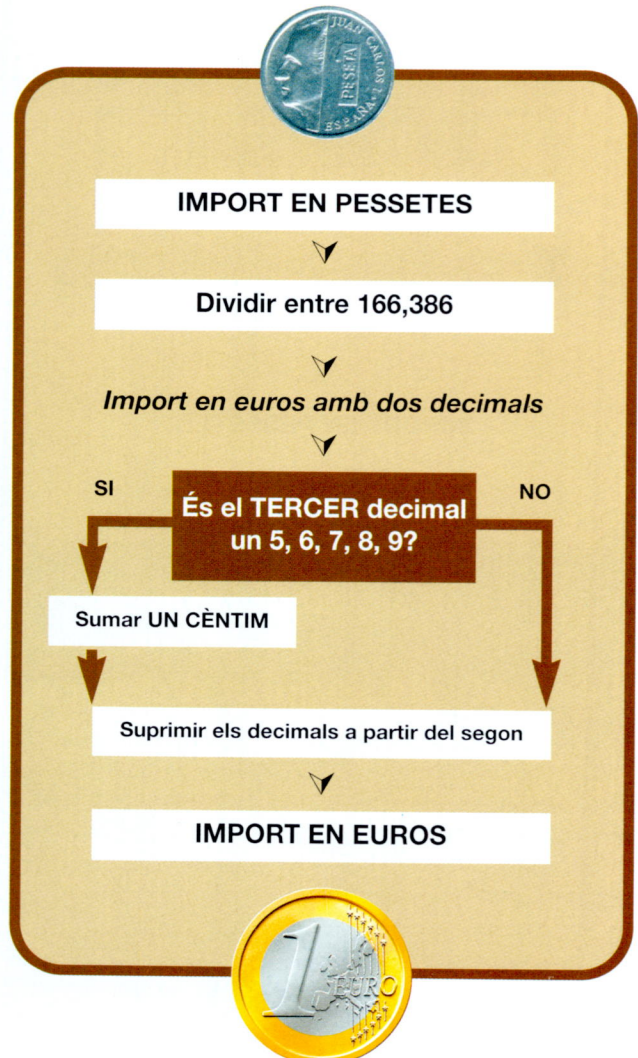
JUAN CARLOS I
PESETA
ESPAÑA

IMPORT EN PESSETES

Dividir entre 166,386

Import en euros amb dos decimals

SI

És el TERCER decimal un 5, 6, 7, 8, 9?

NO

Sumar UN CÈNTIM

Suprimir els decimals a partir del segon

IMPORT EN EUROS

1 EURO